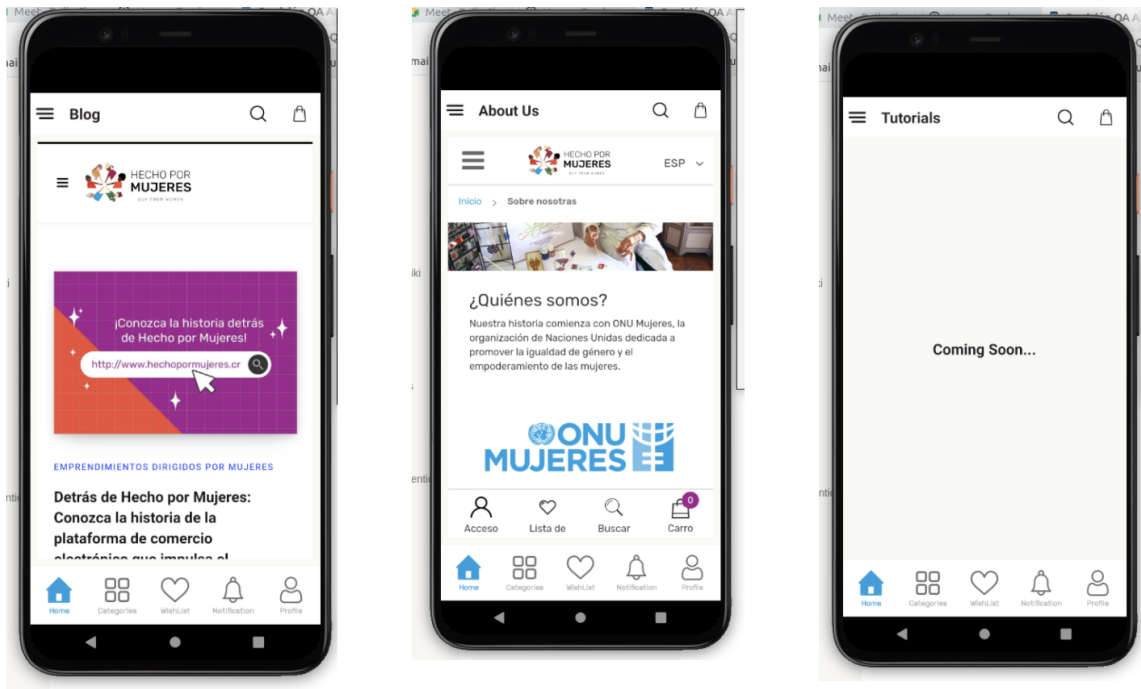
Blog

HECHO POR MUJERES
BUY FROM WOMEN

¡Conozca la historia detrás de Hecho por Mujeres!

http://www.hechopormujeres.cr

EMPRENDIMIENTOS DIRIGIDOS POR MUJERES

Detrás de Hecho por Mujeres: Conozca la historia de la plataforma de comercio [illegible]

Home Categories WishList Notification Profile

About Us

HECHO POR MUJERES
BUY FROM WOMEN

ESP

Inicio > Sobre nosotras

¿Quiénes somos?

Nuestra historia comienza con ONU Mujeres, la organización de Naciones Unidas dedicada a promover la igualdad de género y el empoderamiento de las mujeres.

ONU MUJERES

Acceso Lista de Buscar Carro 0

Home Categories WishList Notification Profile

Tutorials

Coming Soon...

Home Categories WishList Notification Profile